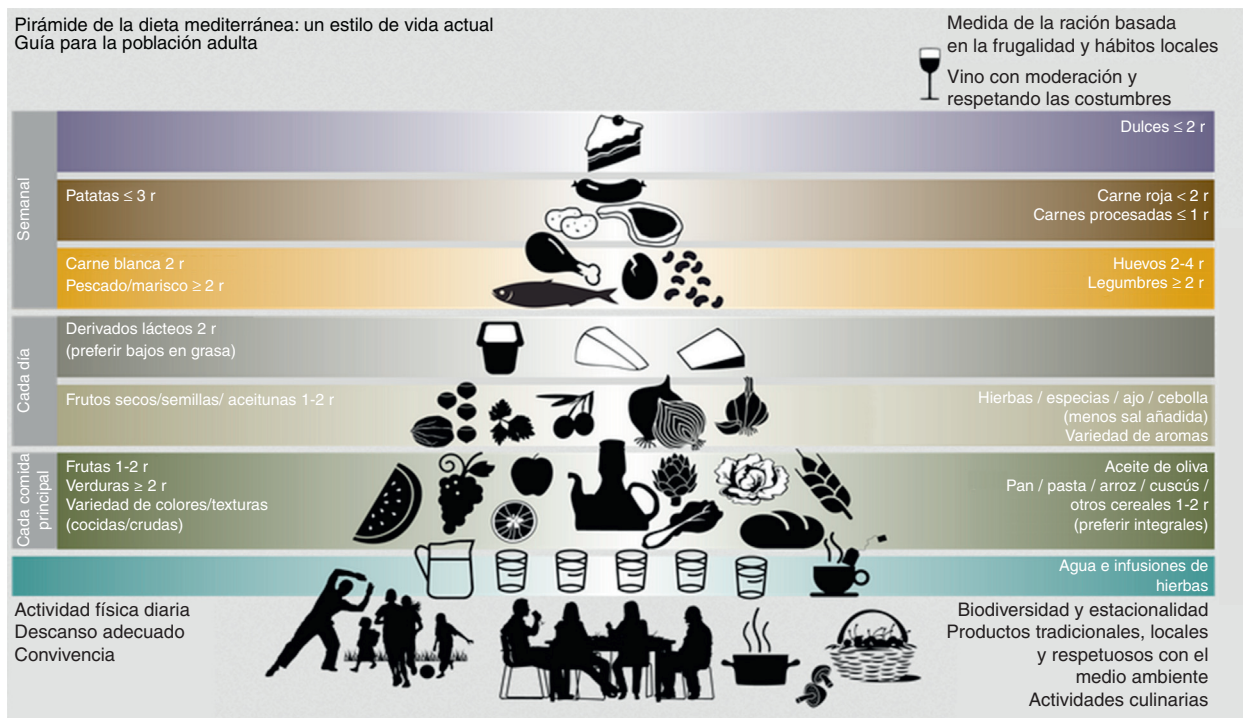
Pirámide de la dieta mediterránea: un estilo de vida actual
Guía para la población adulta

Medida de la ración basada en la frugalidad y hábitos locales

Vino con moderación y respetando las costumbres

Semanal

Dulces ≤ 2 r

Patatas ≤ 3 r

Carne roja < 2 r
Carnes procesadas ≤ 1 r

Carne blanca 2 r
Pescado/marisco ≥ 2 r

Huevos 2-4 r
Legumbres ≥ 2 r

Cada día

Derivados lácteos 2 r
(preferir bajos en grasa)

Frutos secos/semillas/ aceitunas 1-2 r

Hierbas / especias / ajo / cebolla
(menos sal añadida)
Variedad de aromas

Cada comida principal

Frutas 1-2 r
Verduras ≥ 2 r
Variedad de colores/texturas
(cocidas/crudas)

Aceite de oliva
Pan / pasta / arroz / cuscús / otros cereales 1-2 r
(preferir integrales)

Agua e infusiones de hierbas

Actividad física diaria
Descanso adecuado
Convivencia

Biodiversidad y estacionalidad
Productos tradicionales, locales y respetuosos con el medio ambiente
Actividades culinarias